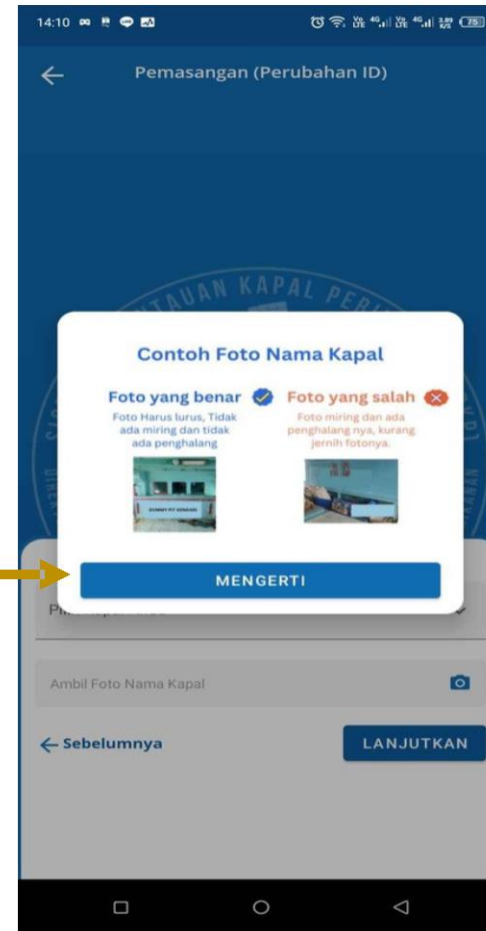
14:10

Pemasangan (Perubahan ID)

Contoh Foto Nama Kapal

Foto yang benar

Foto Harus lurus, Tidak ada miring dan tidak ada penghalang

Foto yang salah

Foto miring dan ada penghalang nya, kurang jernih fotonya.

MENGERTI

Pi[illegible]

Ambil Foto Nama Kapal

← Sebelumnya

LANJUTKAN